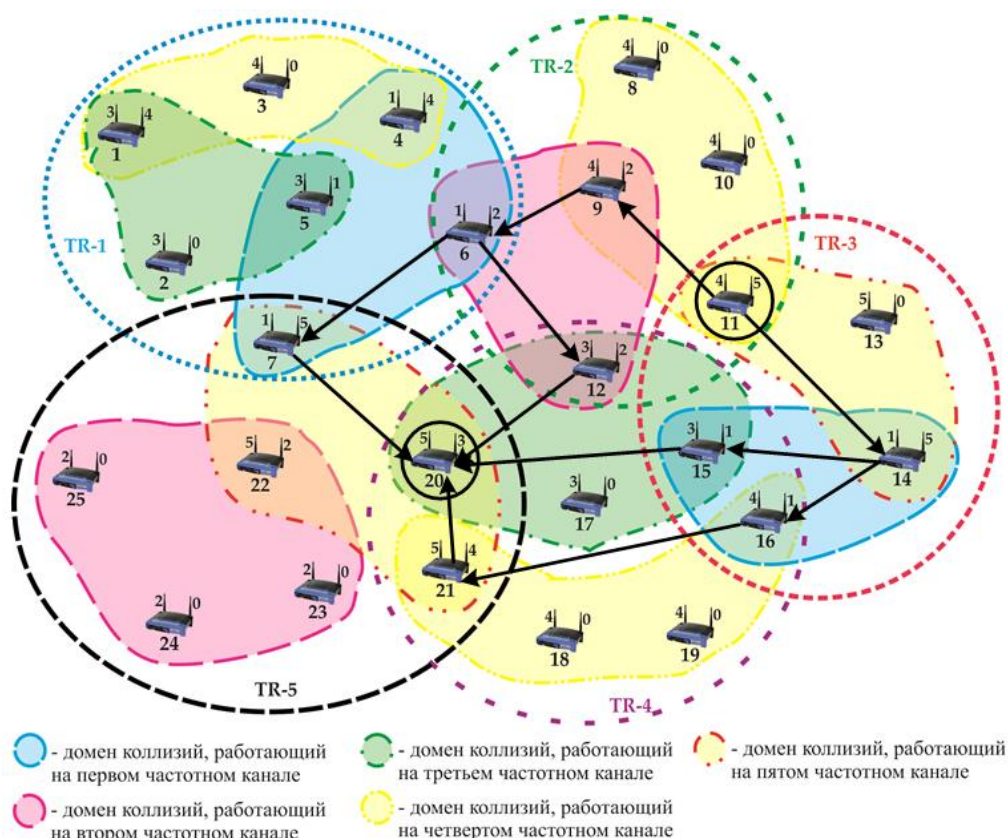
TR-1

TR-2

TR-3

TR-4

TR-5

4 0
3

1 4
4

3 4
1

3 1
5

3 0
2

4 0
8

4 0
10

4 2
9

1 2
6

4 5
11

5 0
13

1 5
7

3 2
12

2 0
25

5 2
22

5 3
20

3 1
15

1 5
14

3 0
17

4 1
16

5 4
21

2 0
23

2 0
24

4 0
18

4 0
19

- домен коллизий, работающий на первом частотном канале

- домен коллизий, работающий на третьем частотном канале

- домен коллизий, работающий на пятом частотном канале

- домен коллизий, работающий на втором частотном канале

- домен коллизий, работающий на четвертом частотном канале